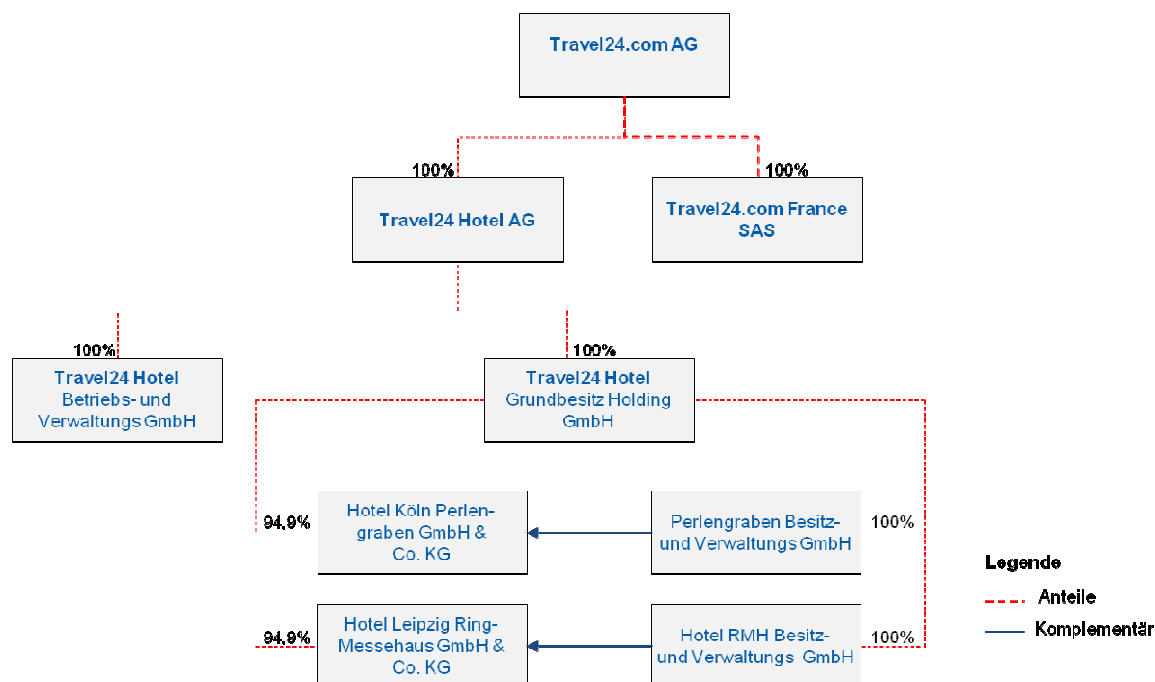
Travel24.com AG

100%

Travel24 Hotel AG

100%

Travel24.com France SAS

100%

Travel24 Hotel Betriebs- und Verwaltungs GmbH

100%

Travel24 Hotel Grundbesitz Holding GmbH

94,9%

Hotel Köln Perlengraben GmbH & Co. KG

Perlengraben Besitz- und Verwaltungs GmbH

100%

94,9%

Hotel Leipzig Ring-Messehaus GmbH & Co. KG

Hotel RMH Besitz- und Verwaltungs GmbH

100%

Legende

Anteile

Komplementär